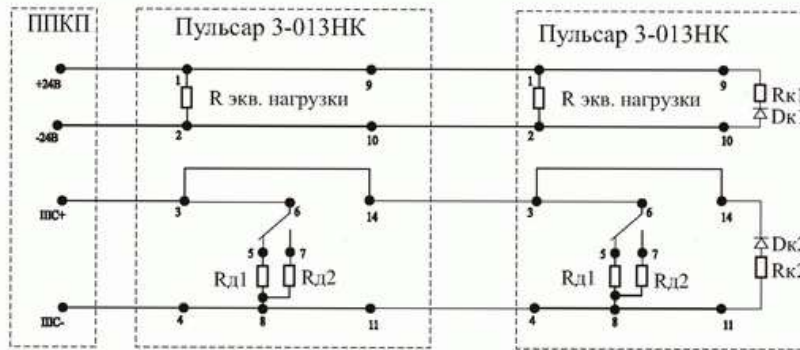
ППКП

+24В

-24В

ШС+

ШС-

Пульсар 3-013НК

1

R экв. нагрузки

2

9

10

3

6

14

5

7

Rд1

Rд2

4

8

11

Пульсар 3-013НК

1

R экв. нагрузки

2

9

10

Rк1

Dк1

3

6

14

5

7

Rд1

Rд2

4

8

11

Dк2

Rк2